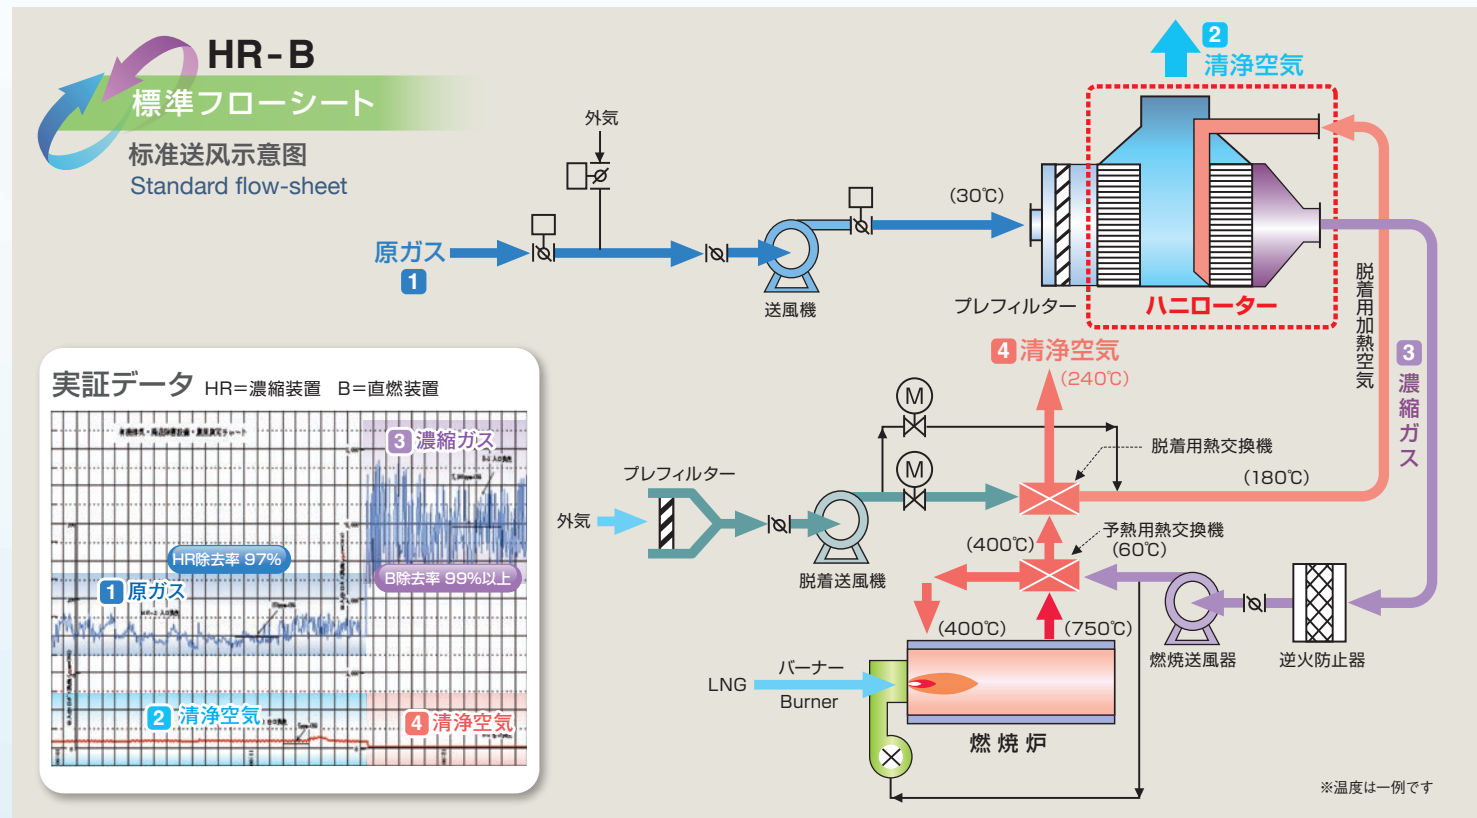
HR-B
標準フローシート
标准送风示意图
Standard flow-sheet

2 清浄空気

外気

原ガス 1

送風機

(30℃)

プレフィルター

ハニローター

脱着用加熱空気

3 濃縮ガス

4 清浄空気
(240℃)

実証データ HR=濃縮装置 B=直燃装置

3 濃縮ガス
HR除去率 97%
B除去率 99%以上
1 原ガス
2 清浄空気
4 清浄空気

M
M

脱着用熱交換機
(180℃)

プレフィルター

外気

脱着送風機

(400℃)

予熱用熱交換機
(60℃)

(400℃)
(750℃)

燃焼送風器

逆火防止器

LNG
バーナー
Burner

燃焼炉

※温度は一例です